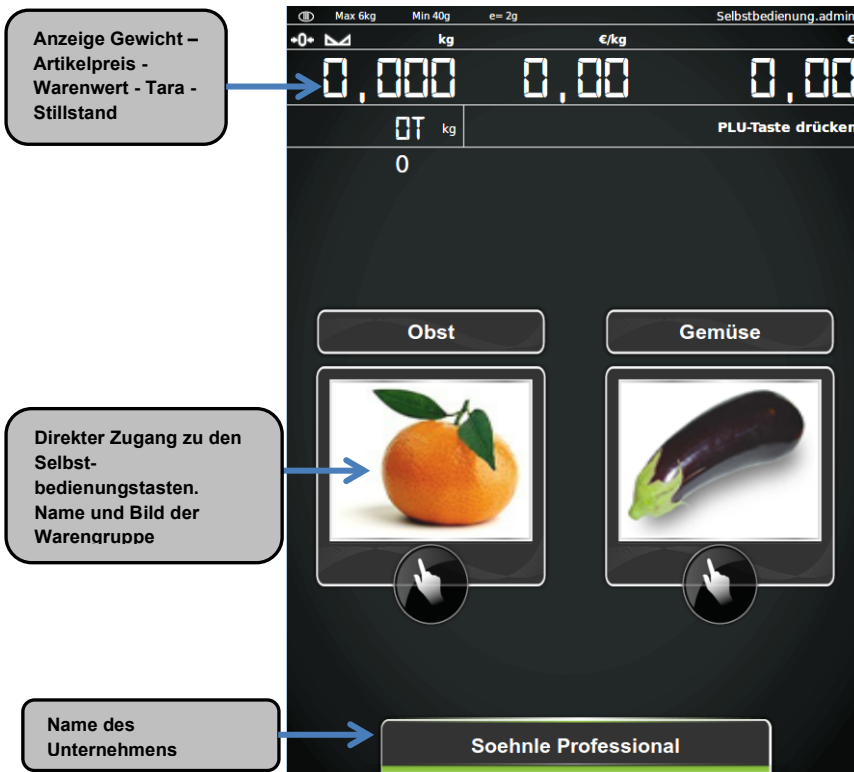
Anzeige Gewicht – Artikelpreis - Warenwert - Tara - Stillstand

Max 6kg Min 40g e= 2g Selbstbedienung.admin

→0← kg €/kg €

0,000 0,00 0,00

0T kg PLU-Taste drücken

0

Obst

Gemüse

Direkter Zugang zu den Selbstbedienungstasten. Name und Bild der Warengruppe

Name des Unternehmens

Soehnle Professional